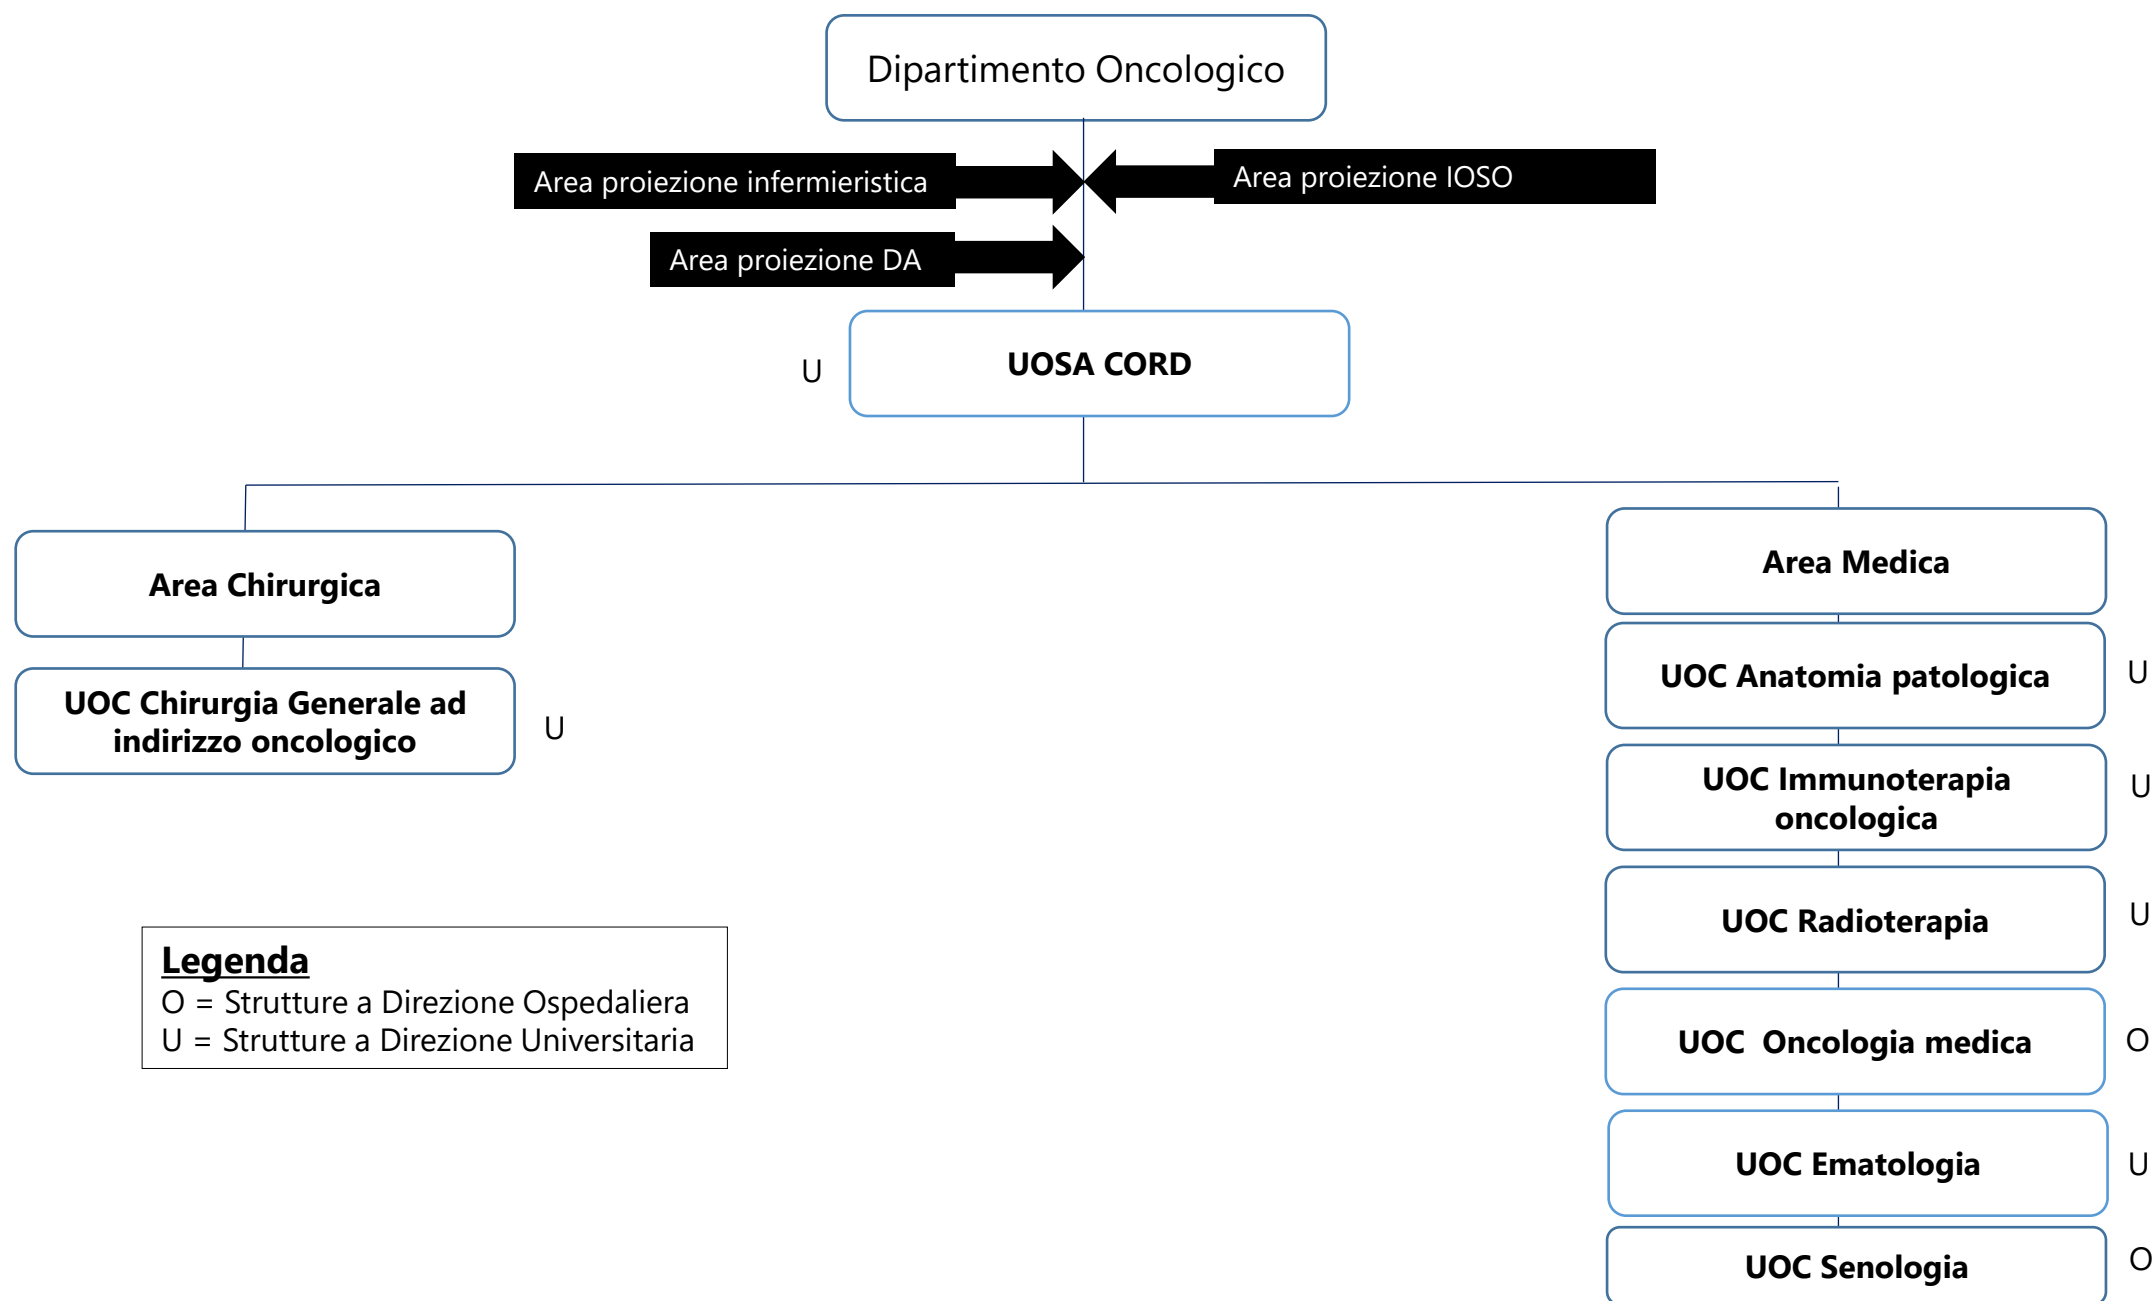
Dipartimento Oncologico

Area proiezione infermieristica

Area proiezione IOSO

Area proiezione DA

U

UOSA CORD

Area Chirurgica

UOC Chirurgia Generale ad indirizzo oncologico

U

Area Medica

UOC Anatomia patologica

U

UOC Immunoterapia oncologica

U

UOC Radioterapia

U

UOC Oncologia medica

O

UOC Ematologia

U

UOC Senologia

O

Legenda
O = Strutture a Direzione Ospedaliera
U = Strutture a Direzione Universitaria